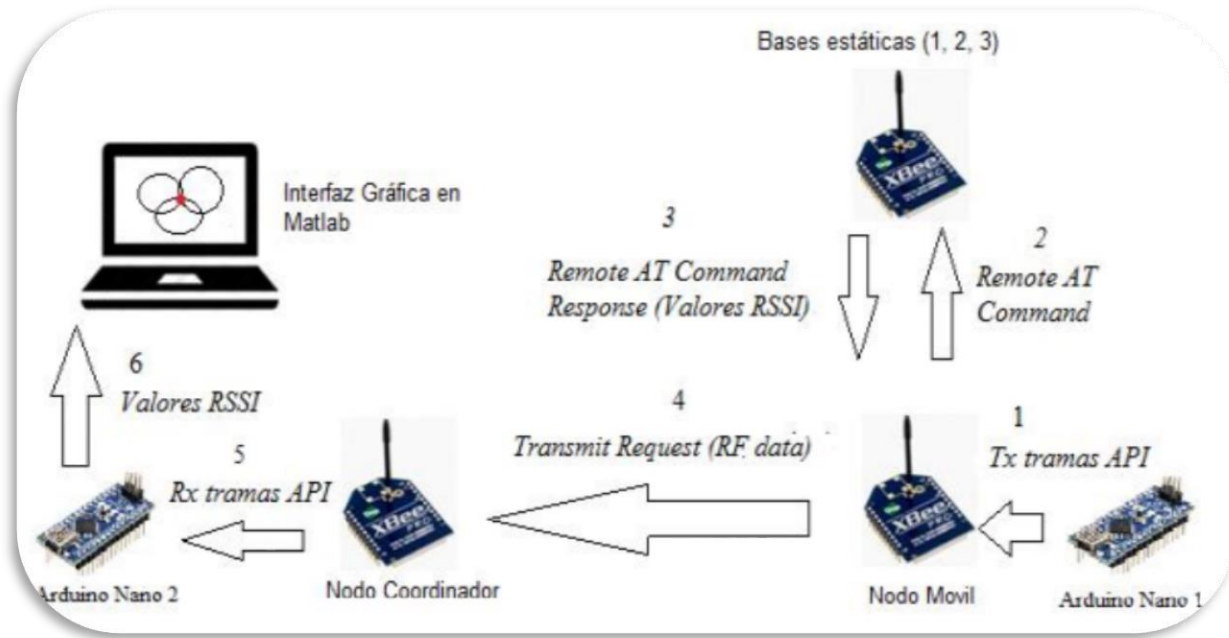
Bases estáticas (1, 2, 3)

Interfaz Gráfica en Matlab

3
Remote AT Command Response (Valores RSSI)

2
Remote AT Command

6
Valores RSSI

4
Transmit Request (RF data)

1
Tx tramas API

5
Rx tramas API

Arduino Nano 2

Nodo Coordinador

Nodo Movil

Arduino Nano 1